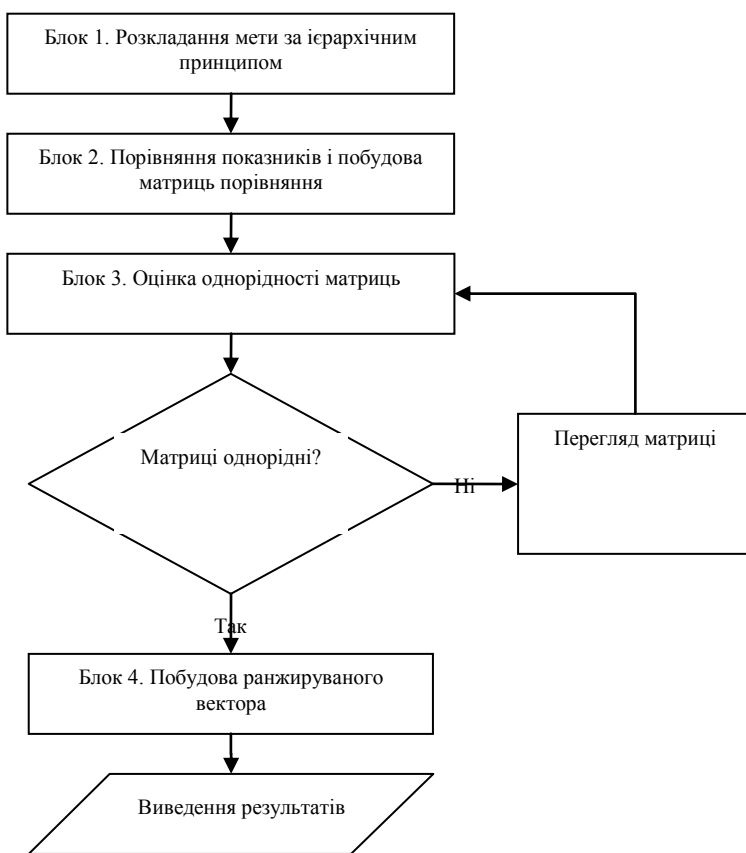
Блок 1. Розкладання мети за ієрархічним принципом

Блок 2. Порівняння показників і побудова матриць порівняння

Блок 3. Оцінка однорідності матриць

Матриці однорідні?

Ні

Перегляд матриці

Так

Блок 4. Побудова ранжируваного вектора

Виведення результатів